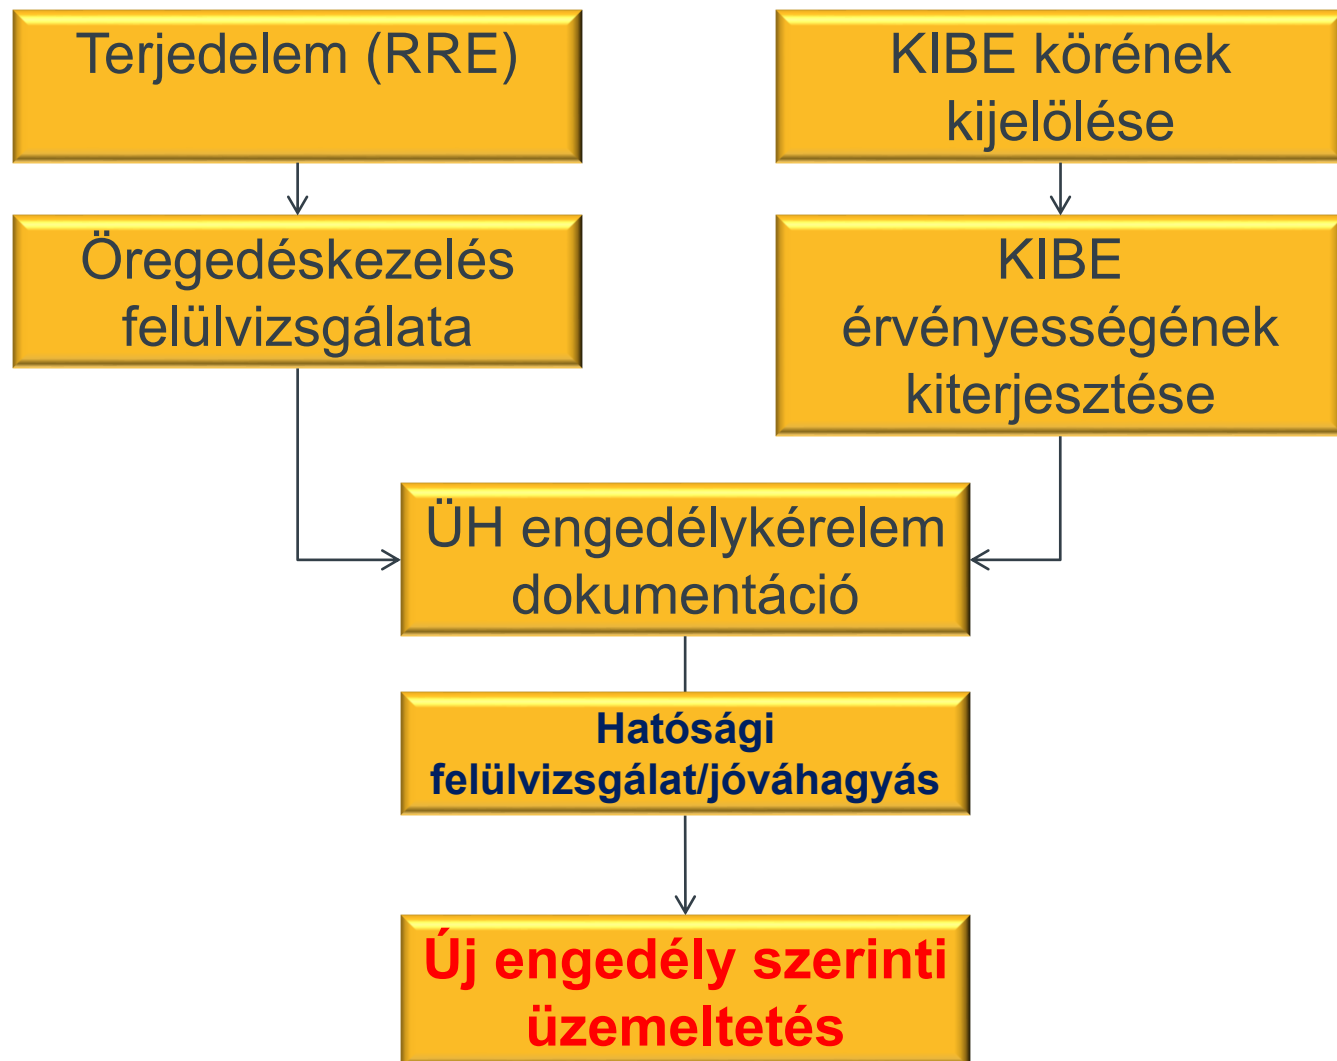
Terjedelem (RRE)

KIBE körének kijelölése

Öregedéskezelés felülvizsgálata

KIBE érvényességének kiterjesztése

ÜH engedélykérelem dokumentáció

Hatósági felülvizsgálat/jóváhagyás

Új engedély szerinti üzemeltetés